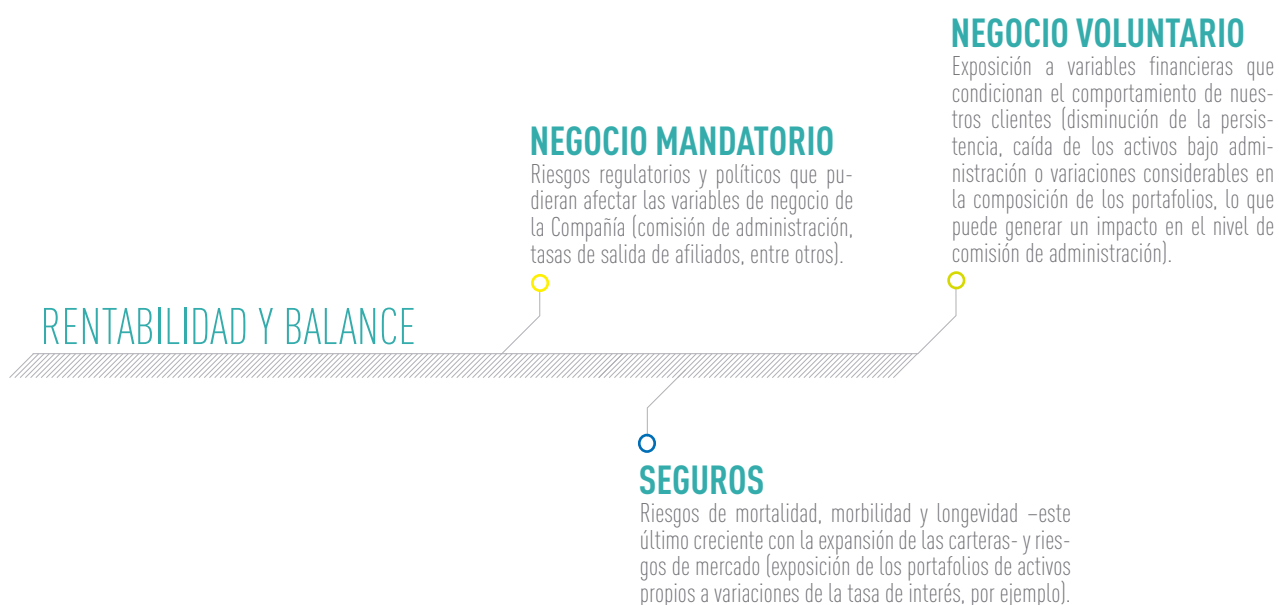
NEGOCIO VOLUNTARIO
Exposición a variables financieras que condicionan el comportamiento de nuestros clientes (disminución de la persistencia, caída de los activos bajo administración o variaciones considerables en la composición de los portafolios, lo que puede generar un impacto en el nivel de comisión de administración).

NEGOCIO MANDATORIO
Riesgos regulatorios y políticos que pudieran afectar las variables de negocio de la Compañía (comisión de administración, tasas de salida de afiliados, entre otros).

RENTABILIDAD Y BALANCE

SEGUROS
Riesgos de mortalidad, morbilidad y longevidad –este último creciente con la expansión de las carteras- y riesgos de mercado (exposición de los portafolios de activos propios a variaciones de la tasa de interés, por ejemplo).